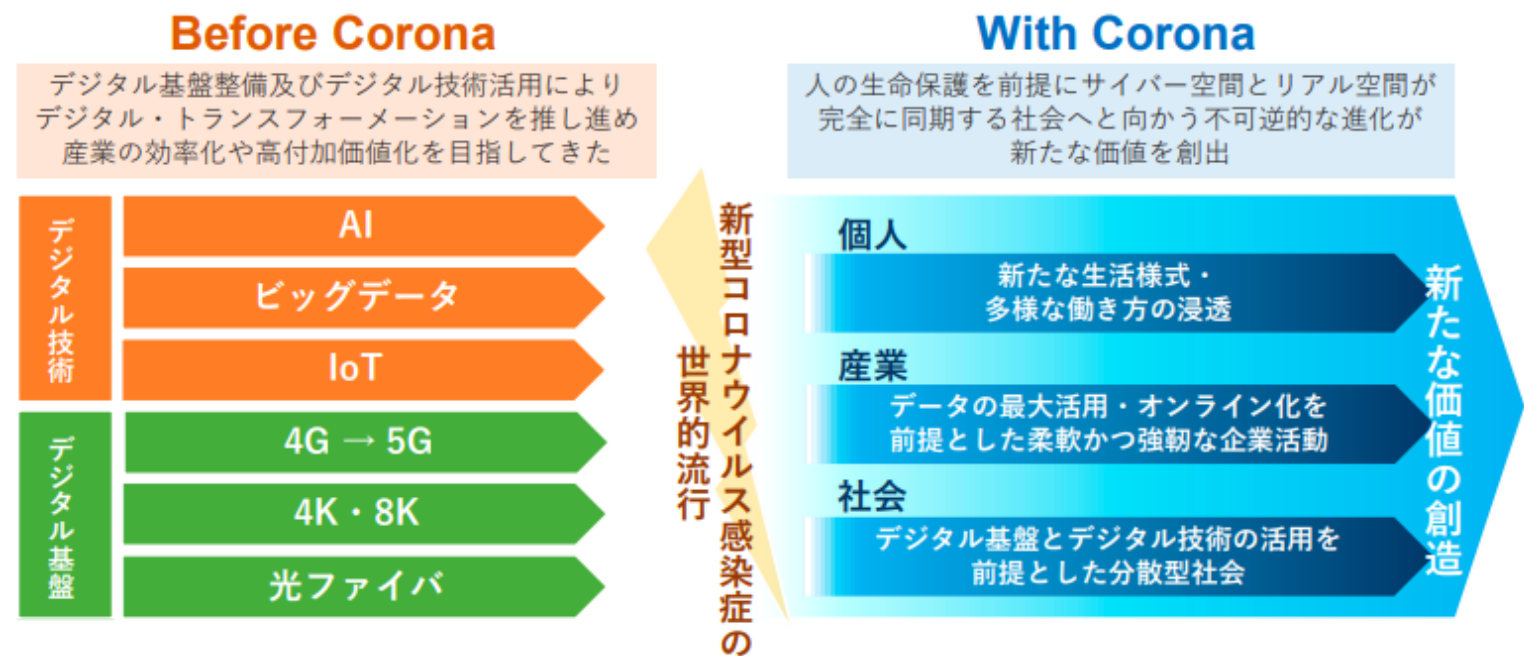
Before Corona

デジタル基盤整備及びデジタル技術活用により
デジタル・トランスフォーメーションを推し進め
産業の効率化や高付加価値化を目指してきた

デジタル技術

AI

ビッグデータ

IoT

デジタル基盤

4G → 5G

4K・8K

光ファイバ

新型コロナウイルス感染症の世界的流行

With Corona

人の生命保護を前提にサイバー空間とリアル空間が
完全に同期する社会へと向かう不可逆的な進化が
新たな価値を創出

個人

新たな生活様式・
多様な働き方の浸透

産業

データの最大活用・オンライン化を
前提とした柔軟かつ強靭な企業活動

社会

デジタル基盤とデジタル技術の活用を
前提とした分散型社会

新たな価値の創造